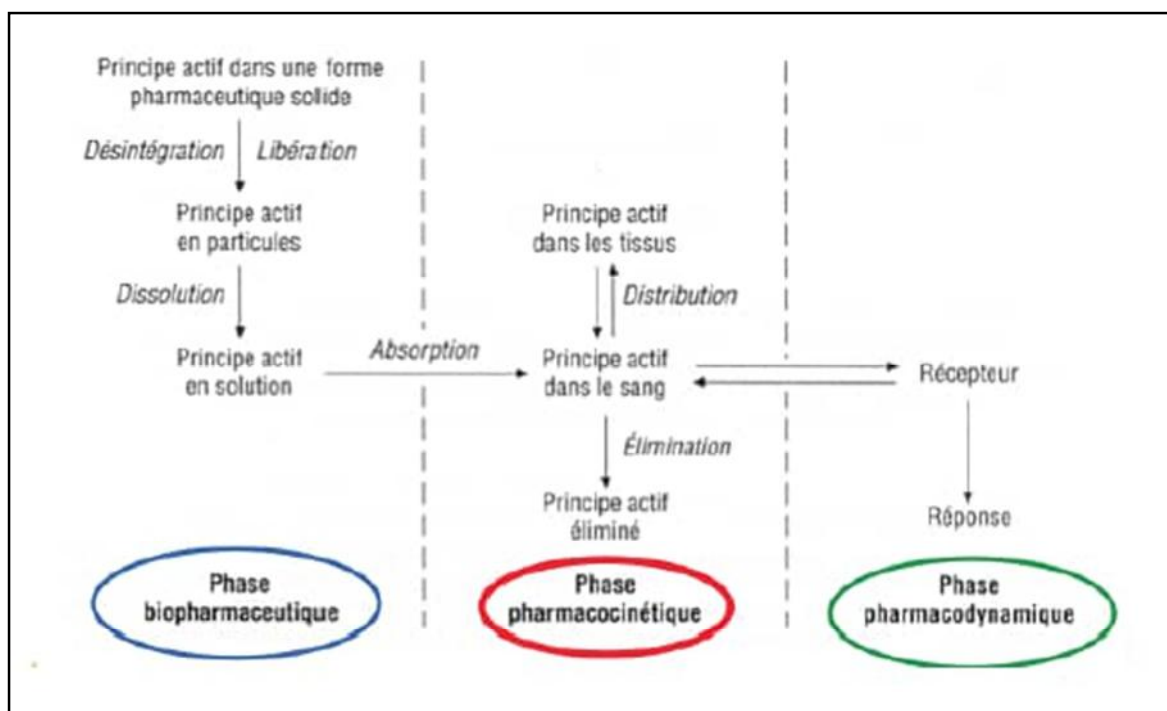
Principe actif dans une forme pharmaceutique solide

Désintégration Libération

Principe actif en particules

Dissolution

Principe actif en solution

Absorption

Principe actif dans les tissus

Distribution

Principe actif dans le sang

Élimination

Principe actif éliminé

Récepteur

Réponse

Phase biopharmaceutique

Phase pharmacocinétique

Phase pharmacodynamique